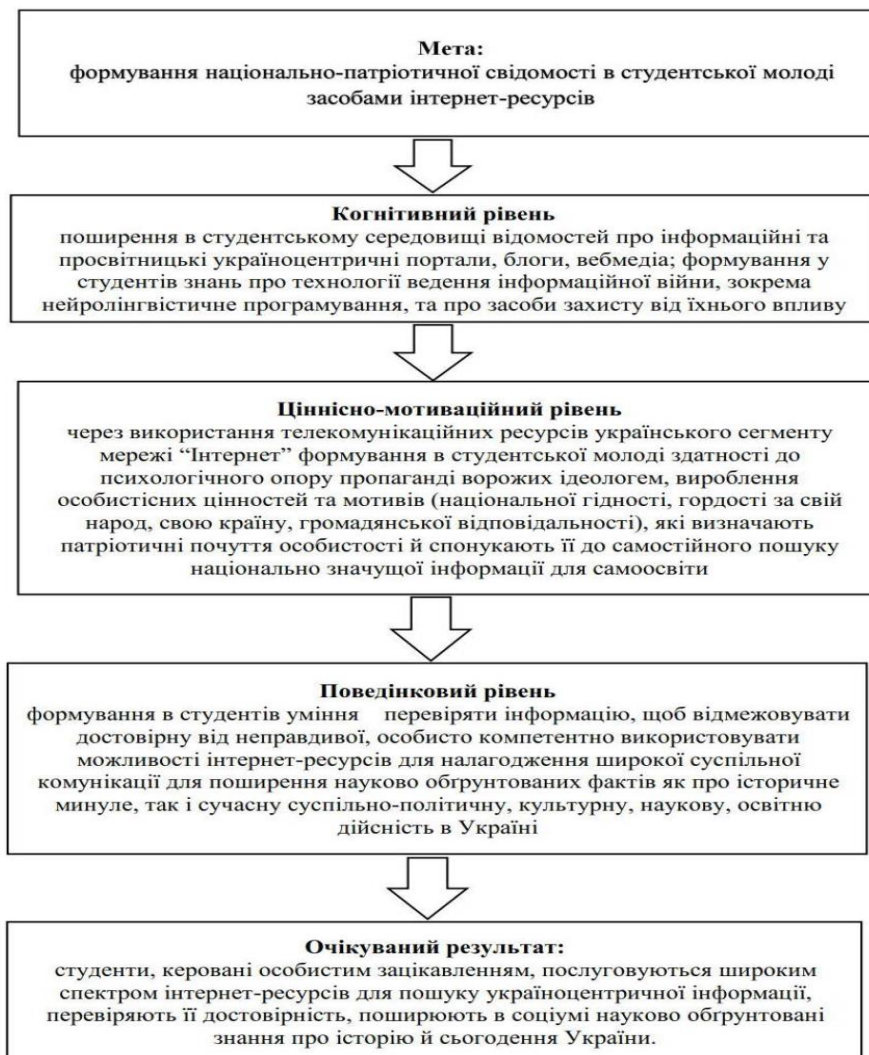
Мета:
формування національно-патріотичної свідомості в студентської молоді засобами інтернет-ресурсів

Когнітивний рівень
поширення в студентському середовищі відомостей про інформаційні та просвітницькі україноцентричні портали, блоги, вебмедіа; формування у студентів знань про технології ведення інформаційної війни, зокрема нейролінгвістичне програмування, та про засоби захисту від їхнього впливу

Ціннісно-мотиваційний рівень
через використання телекомунікаційних ресурсів українського сегменту мережі “Інтернет” формування в студентської молоді здатності до психологічного опору пропаганді ворожих ідеологем, вироблення особистісних цінностей та мотивів (національної гідності, гордості за свій народ, свою країну, громадянської відповідальності), які визначають патріотичні почуття особистості й спонукають її до самостійного пошуку національно значущої інформації для самоосвіти

Поведінковий рівень
формування в студентів уміння перевіряти інформацію, щоб відмежовувати достовірну від неправдивої, особисто компетентно використовувати можливості інтернет-ресурсів для налагодження широкої суспільної комунікації для поширення науково обгрунтованих фактів як про історичне минуле, так і сучасну суспільно-політичну, культурну, наукову, освітню дійсність в Україні

Очікуваний результат:
студенти, керовані особистим зацікавленням, послуговуються широким спектром інтернет-ресурсів для пошуку україноцентричної інформації, перевіряють її достовірність, поширюють в соціумі науково обгрунтовані знання про історію й сьогодення України.